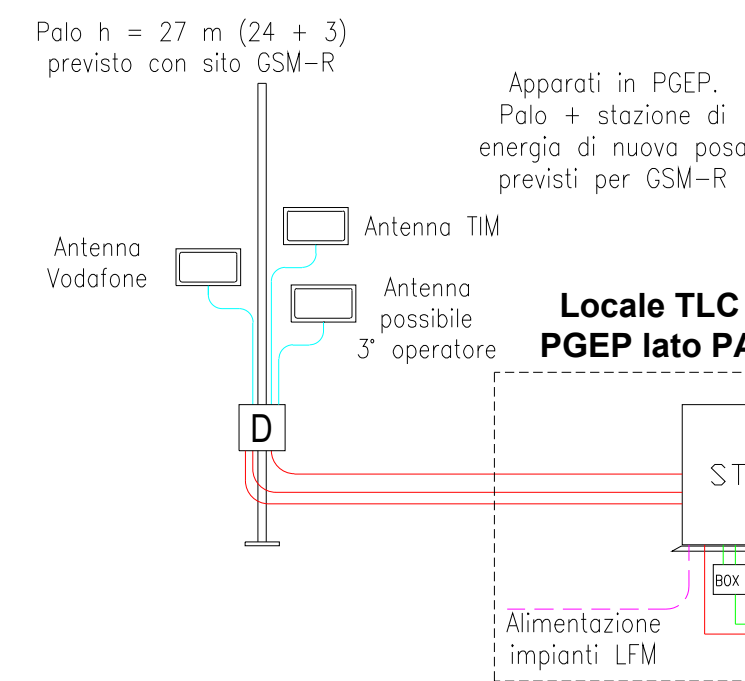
Palo h = 27 m (24 + 3)
previsto con sito GSM–R

Apparati in PGEP.
Palo + stazione di
energia di nuova posa
previsti per GSM–R

Antenna TIM

Antenna
Vodafone

Antenna
possibile
3° operatore

Locale TLC
PGEP lato PA

D

ST

BOX

Alimentazione
impianti LFM